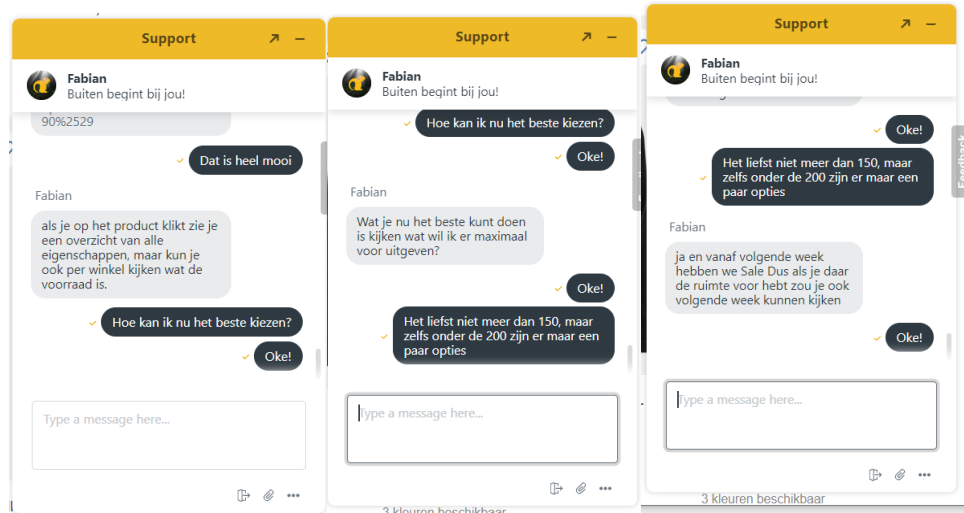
Support

Fabian
Buiten begint bij jou!

90%2529

Dat is heel mooi

Fabian

als je op het product klikt zie je een overzicht van alle eigenschappen, maar kun je ook per winkel kijken wat de voorraad is.

Hoe kan ik nu het beste kiezen?

Oke!

Type a message here...

Support

Fabian
Buiten begint bij jou!

Hoe kan ik nu het beste kiezen?

Oke!

Fabian

Wat je nu het beste kunt doen is kijken wat wil ik er maximaal voor uitgeven?

Oke!

Het liefst niet meer dan 150, maar zelfs onder de 200 zijn er maar een paar opties

Type a message here...

3 kleuren beschikbaar

Support

Fabian
Buiten begint bij jou!

Oke!

Het liefst niet meer dan 150, maar zelfs onder de 200 zijn er maar een paar opties

Fabian

ja en vanaf volgende week hebben we Sale Dus als je daar de ruimte voor hebt zou je ook volgende week kunnen kijken

Oke!

Type a message here...

3 kleuren beschikbaar

Feedback